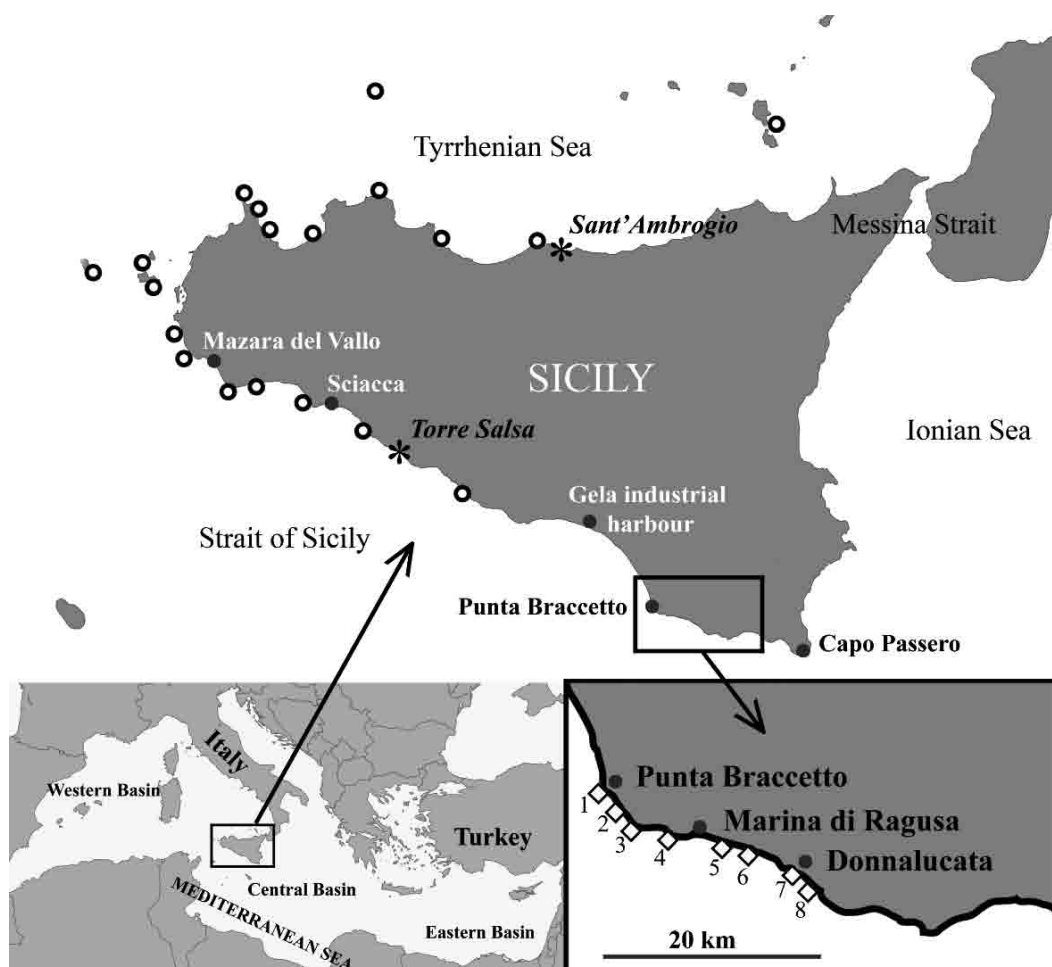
Tyrrhenian Sea

Sant'Ambrogio

Messina Strait

Mazara del Vallo

Sciacca

SICILY

Torre Salsa

Ionian Sea

Gela industrial harbour

Strait of Sicily

Punta Braccetto

Capo Passero

Italy

Western Basin

Turkey

Central Basin

MEDITERRANEAN SEA

Eastern Basin

Punta Braccetto

1

2

3

4

Marina di Ragusa

5

6

7

8

Donnalucata

20 km